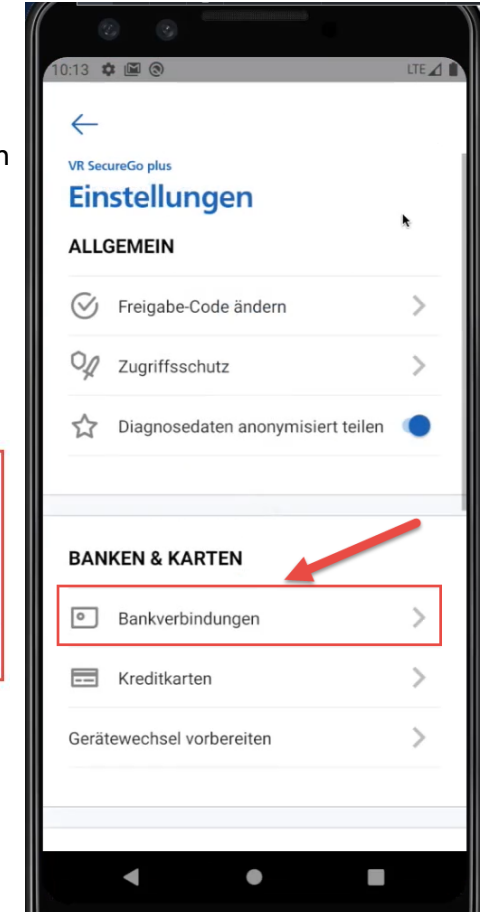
10:13

LTE

VR SecureGo plus

Einstellungen

ALLGEMEIN

Freigabe-Code ändern

Zugriffsschutz

Diagnosedaten anonymisiert teilen

BANKEN & KARTEN

Bankverbindungen

Kreditkarten

Gerätewechsel vorbereiten